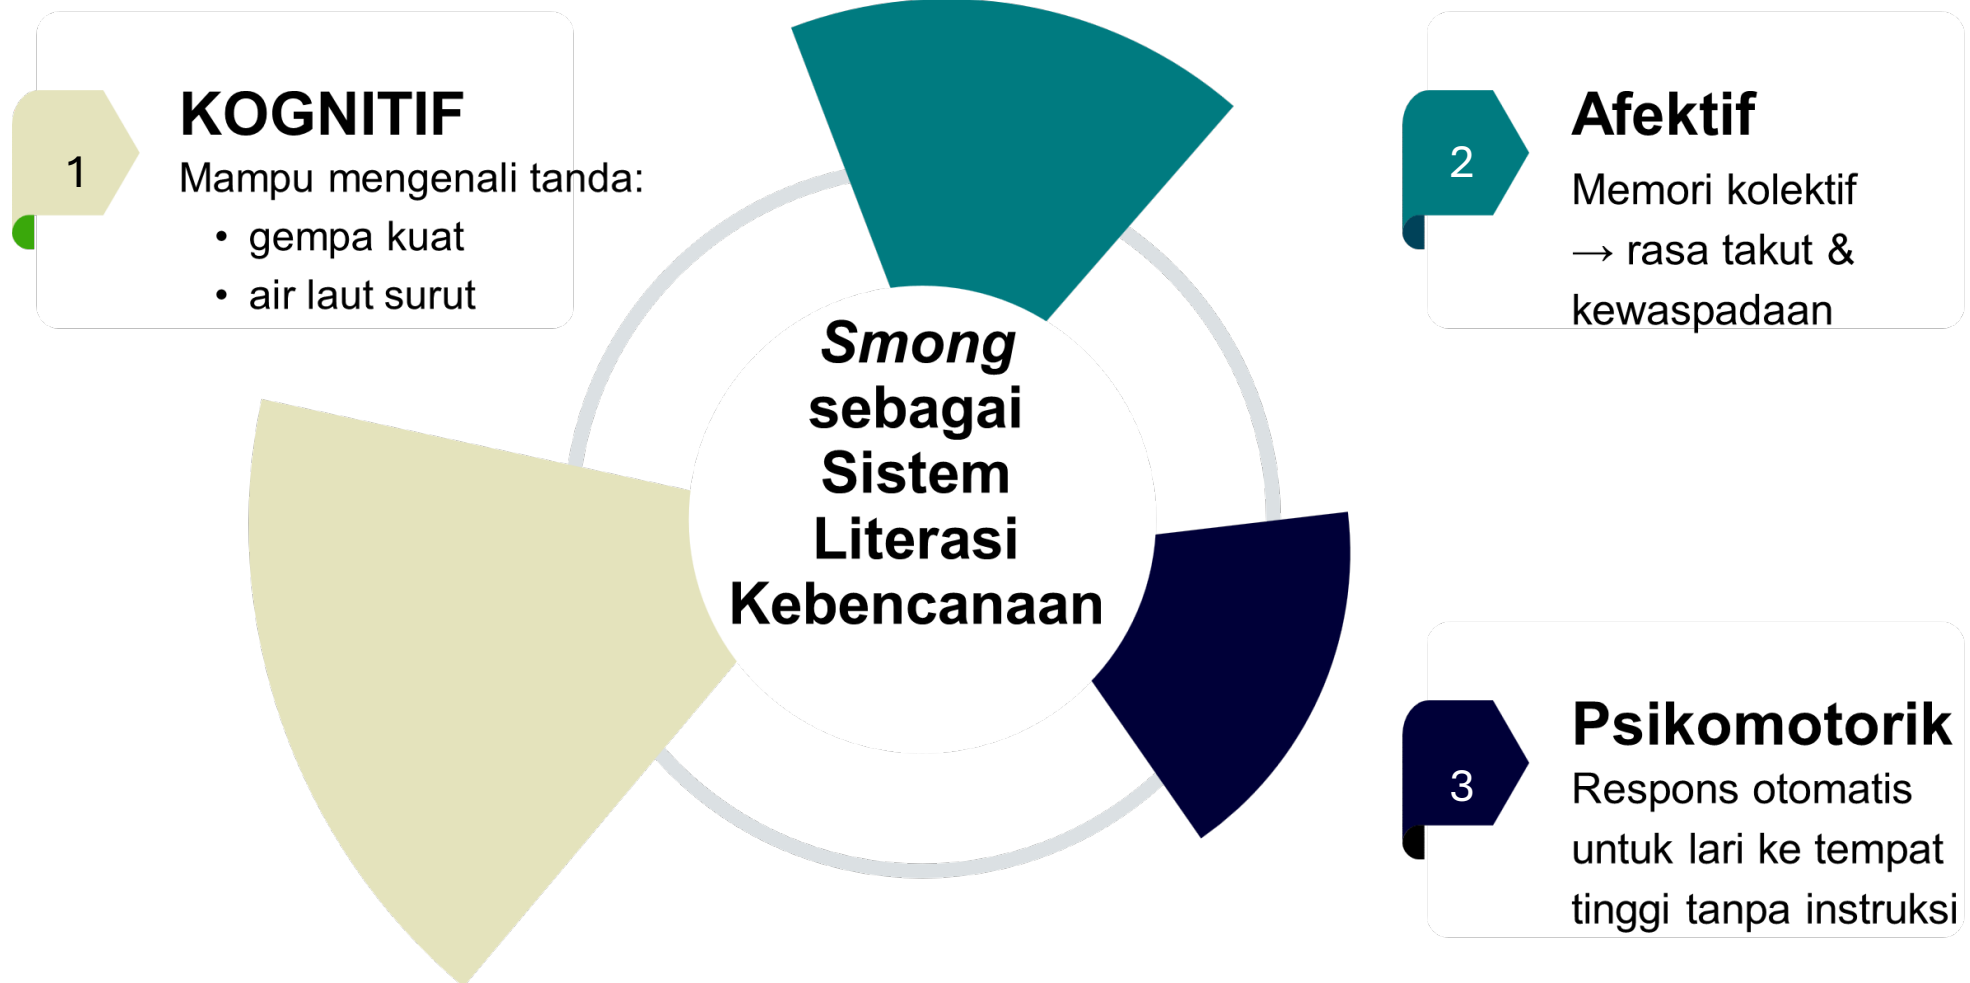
1

KOGNITIF

Mampu mengenali tanda:

- gempa kuat
- air laut surut

Smong sebagai Sistem Literasi Kebencanaan

2

Afektif

Memori kolektif → rasa takut & kewaspadaan

3

Psikomotorik

Respons otomatis untuk lari ke tempat tinggi tanpa instruksi